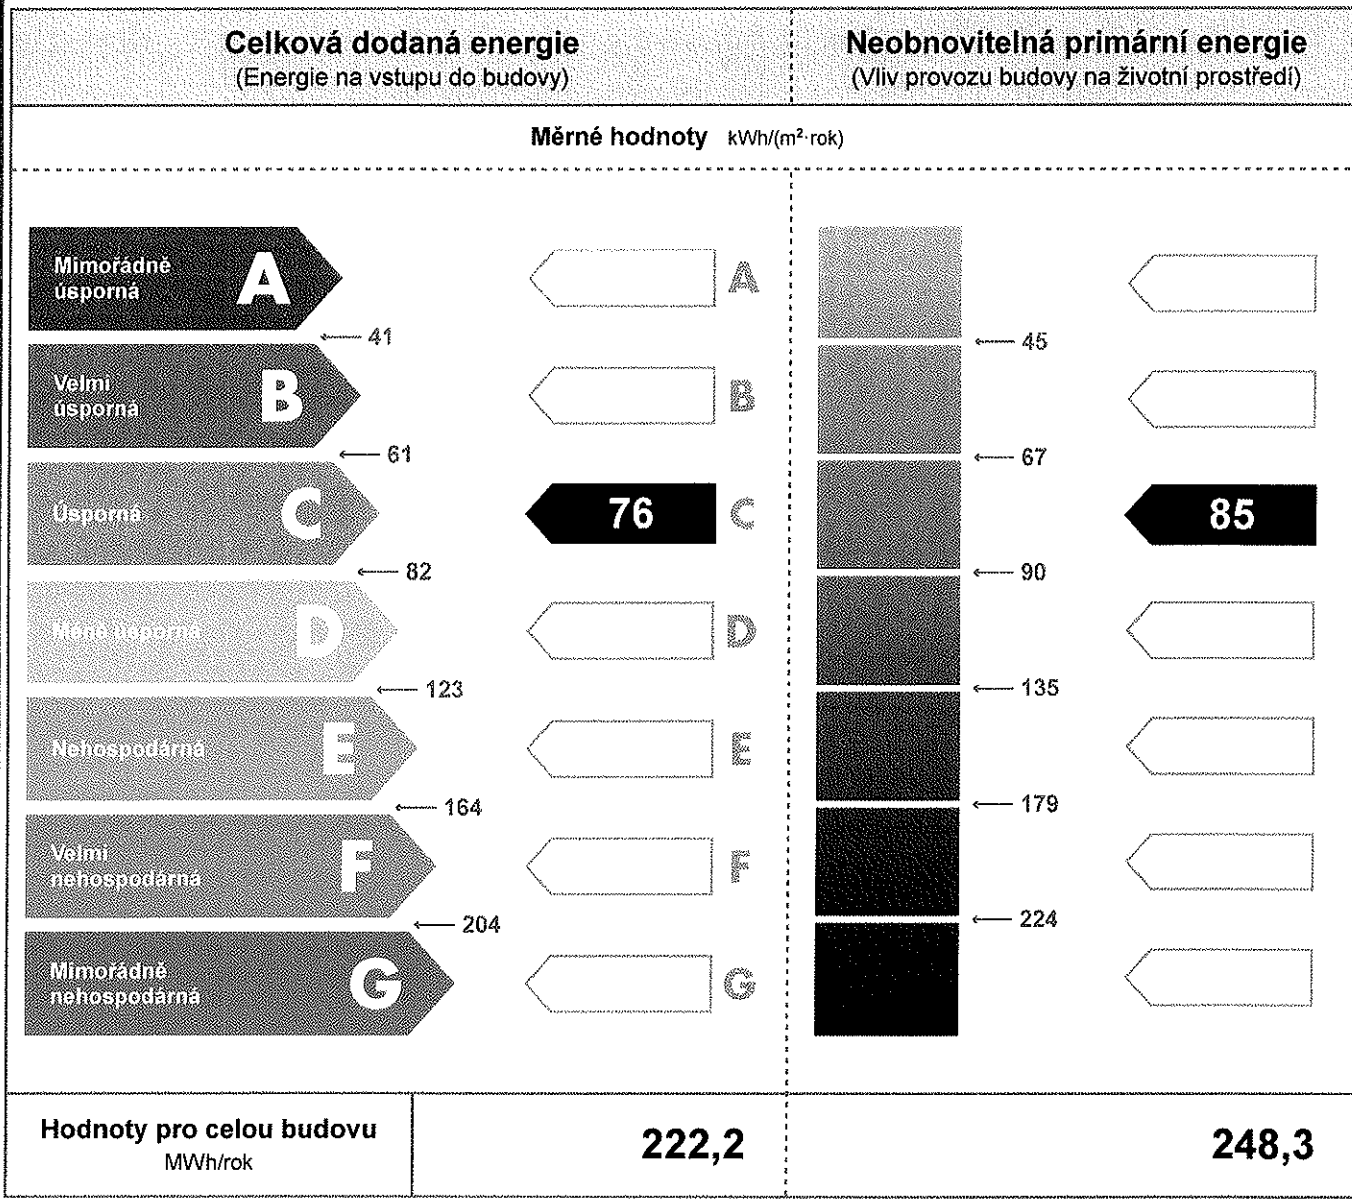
Celková dodaná energie
(Energie na vstupu do budovy)

Neobnovitelná primární energie
(Vliv provozu budovy na životní prostředí)

Měrné hodnoty kWh/(m²·rok)

Mimořádně úsporná A
41
Velmi úsporná B
61
Úsporná C
82
Méně úsporná D
123
Nehospodárná E
164
Velmi nehospodárná F
204
Mimořádně nehospodárná G

A
B
76 C
D
E
F
G

45
67
90
135
179
224

85

Hodnoty pro celou budovu
MWh/rok

222,2

248,3